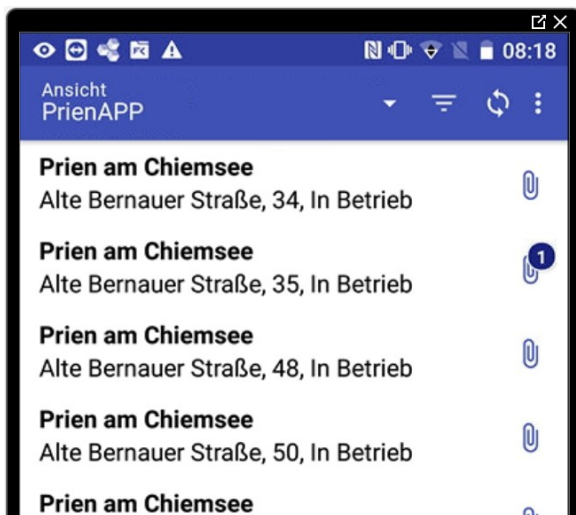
08:18

Ansicht
PrienAPP

Prien am Chiemsee
Alte Bernauer Straße, 34, In Betrieb

Prien am Chiemsee
Alte Bernauer Straße, 35, In Betrieb
1

Prien am Chiemsee
Alte Bernauer Straße, 48, In Betrieb

Prien am Chiemsee
Alte Bernauer Straße, 50, In Betrieb

Prien am Chiemsee